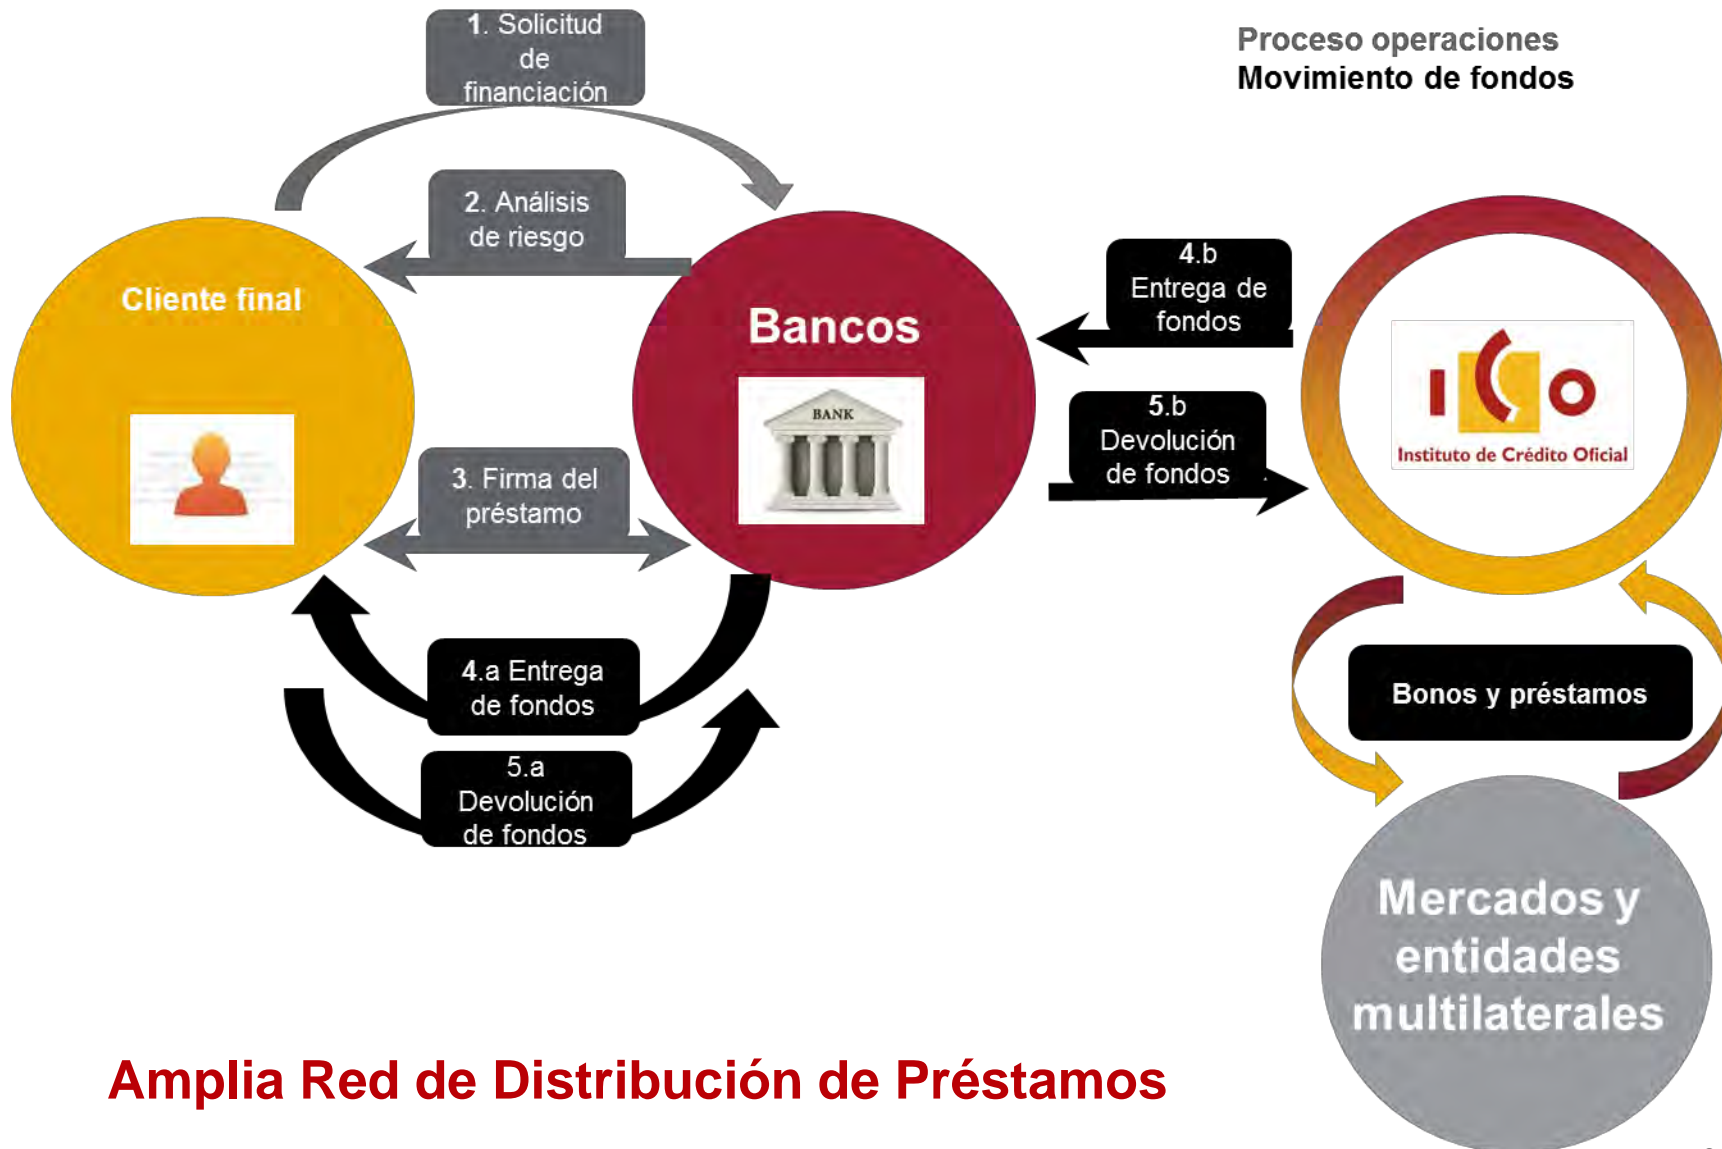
Proceso operaciones
Movimiento de fondos

1. Solicitud de financiación

2. Análisis de riesgo

Cliente final

Bancos

BANK

4.b Entrega de fondos

5.b Devolución de fondos

ICO
Instituto de Crédito Oficial

3. Firma del préstamo

4.a Entrega de fondos

5.a Devolución de fondos

Bonos y préstamos

Mercados y entidades multilaterales

Amplia Red de Distribución de Préstamos